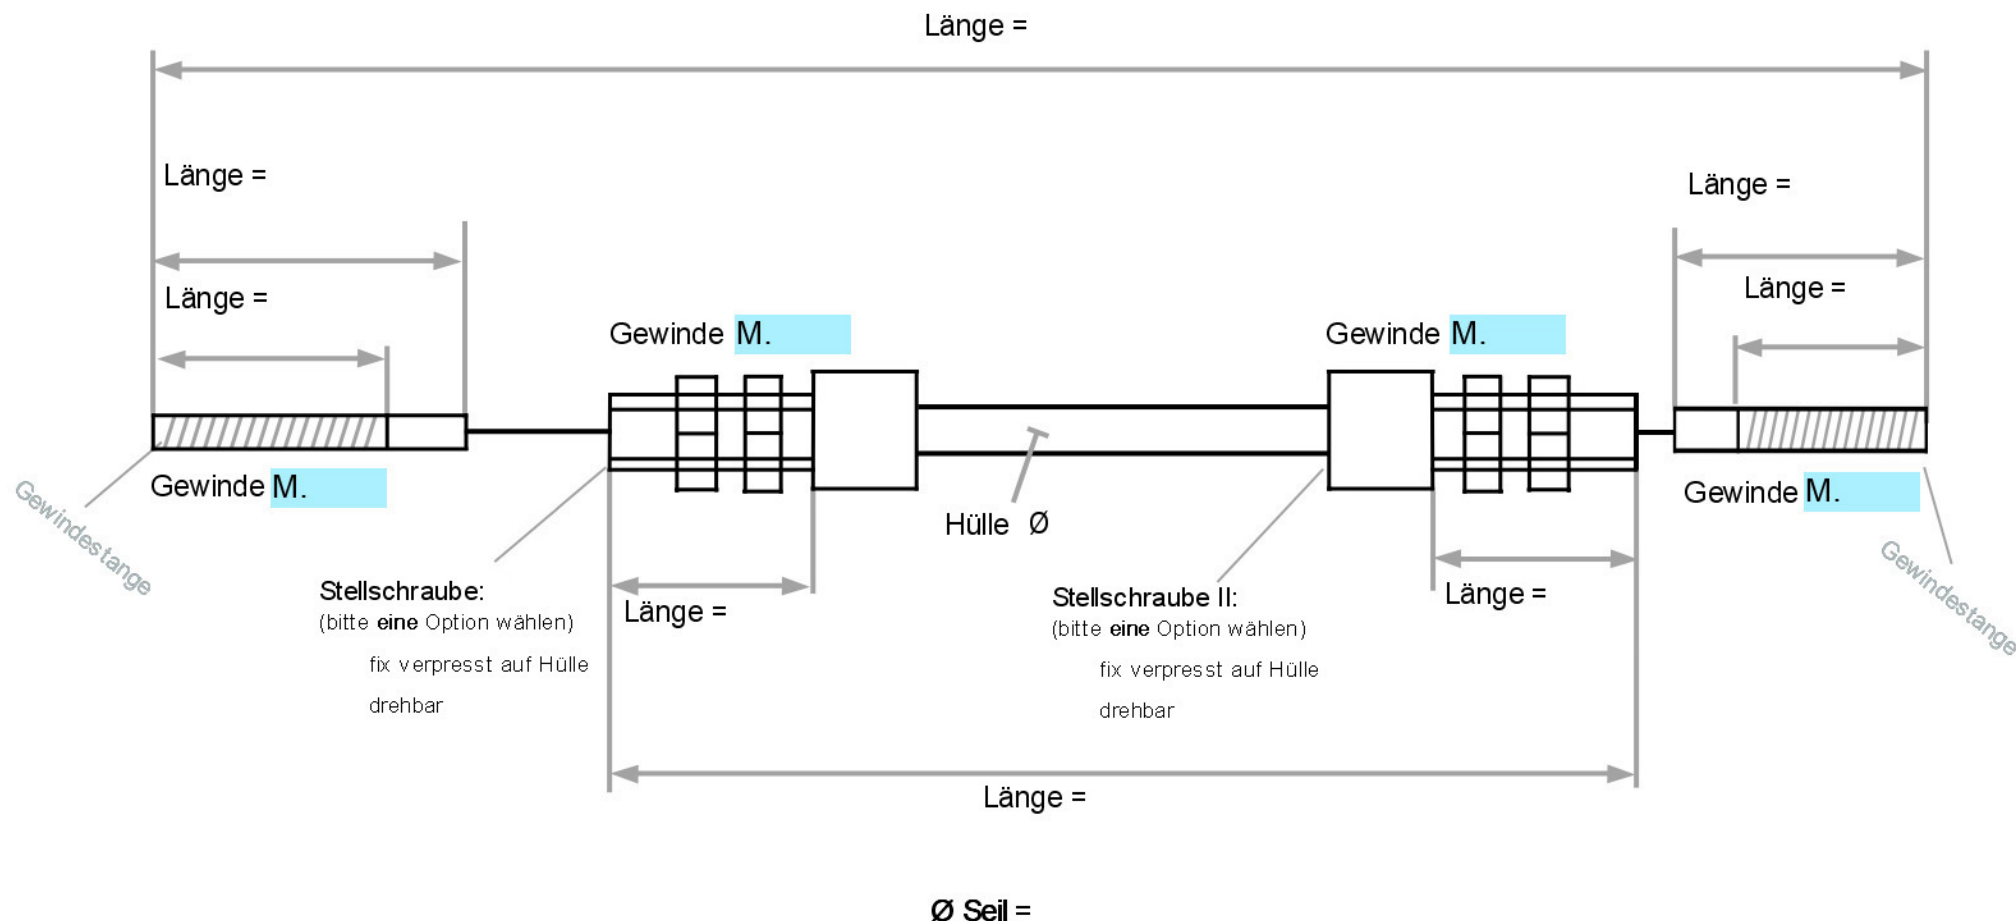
Länge =

Länge =

Länge =

Länge =

Länge =

Gewinde M.

Gewinde M.

Gewinde M.

Gewinde M.

Gewindestange

Gewindestange

Hülle Ø

Stellschraube:
(bitte **eine** Option wählen)
fix verpresst auf Hülle
drehbar

Länge =

Stellschraube II:
(bitte **eine** Option wählen)
fix verpresst auf Hülle
drehbar

Länge =

Länge =

Ø Seil =